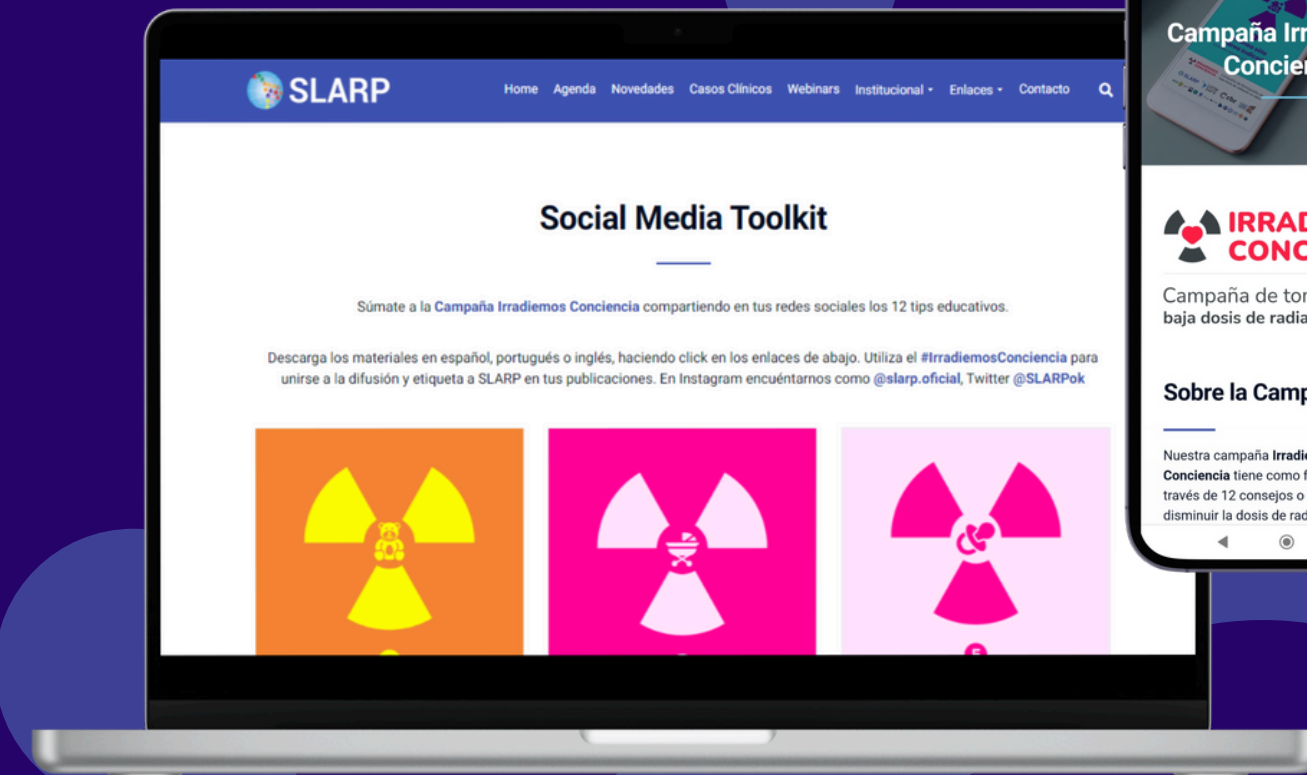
SLARP

Home Agenda Novedades Casos Clínicos Webinars Institucional Enlaces Contacto

Social Media Toolkit

Súmate a la Campaña Irradiemos Conciencia compartiendo en tus redes sociales los 12 tips educativos.

Descarga los materiales en español, portugués o inglés, haciendo click en los enlaces de abajo. Utiliza el #IrradiemosConciencia para unirse a la difusión y etiqueta a SLARP en tus publicaciones. En Instagram encuéntranos como @slarp.oficial, Twitter @SLARPok

Campaña Irr
Concien

IRRAD
CONC

Campaña de tor
baja dosis de radia

Sobre la Camp

Nuestra campaña Irradi
Conciencia tiene como f
través de 12 consejos o
disminuir la dosis de rad